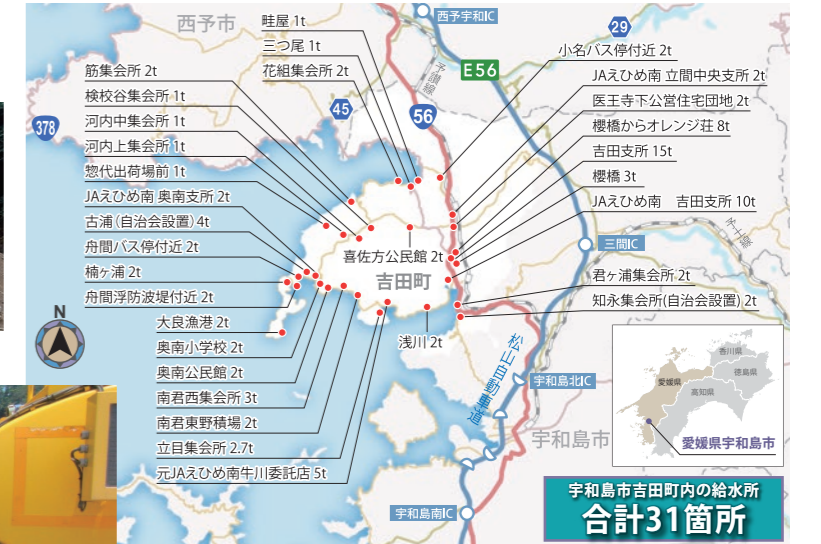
西予市
西予宇和IC
29
畦屋 1t
三つ尾 1t
花組集会所 2t
小名バス停付近 2t
筋集会所 2t
E56
検校谷集会所 1t
JAえひめ南 立間中央支所 2t
河内中集会所 1t
45
56
医王寺下公営住宅団地 2t
378
河内上集会所 1t
櫻橋からオレンジ荘 8t
惣代出荷場前 1t
吉田支所 15t
JAえひめ南 奥南支所 2t
櫻橋 3t
JAえひめ南　吉田支所 10t
古浦（自治会設置）4t
喜佐方公民館 2t
三間IC
舟間バス停付近 2t
吉田町
楠ヶ浦 2t
君ヶ浦集会所 2t
舟間浮防波堤付近 2t
知永集会所（自治会設置）2t
N
大良漁港 2t
浅川 2t
奥南小学校 2t
松山自動車道
香川県
奥南公民館 2t
宇和島北IC
愛媛県
徳島県
高知県
南君西集会所 3t
南君東野積場 2t
宇和島市
愛媛県宇和島市
立目集会所 2.7t
元JAえひめ南牛川委託店 5t
宇和島市吉田町内の給水所
宇和島南IC
合計31箇所